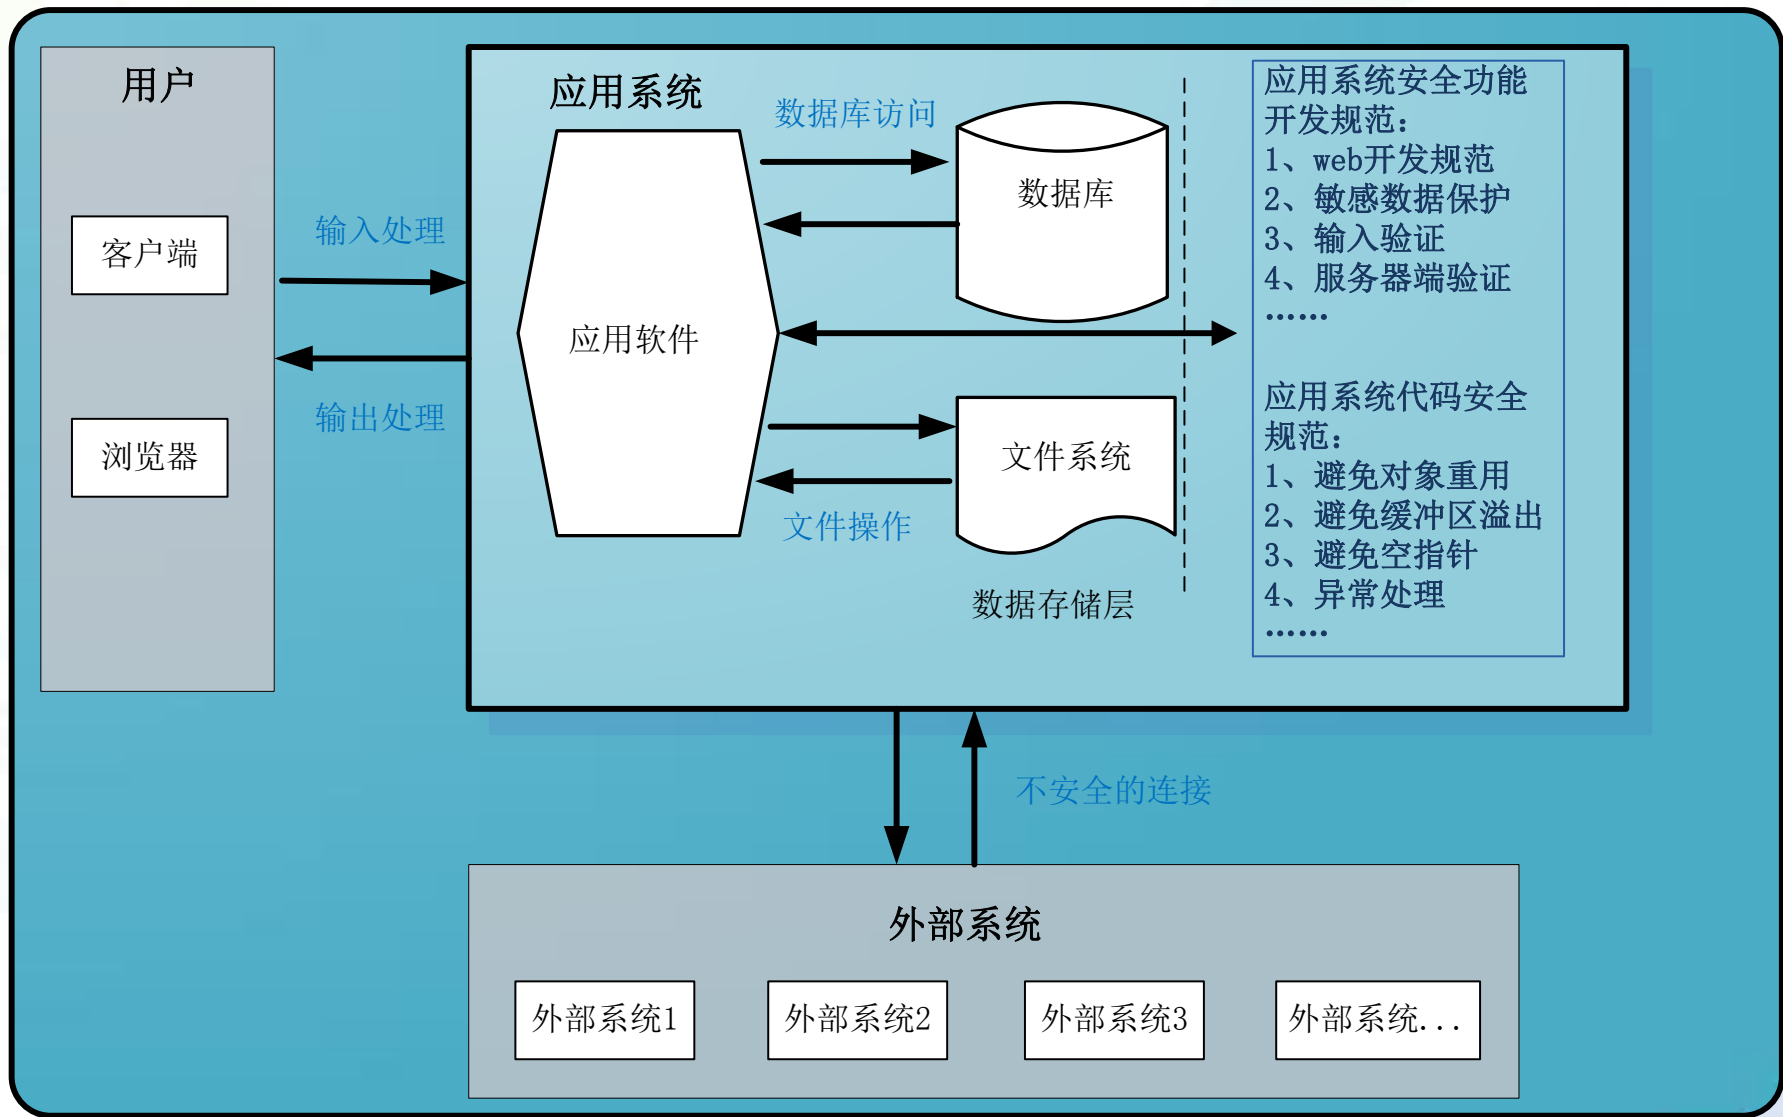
用户

客户端

浏览器

输入处理

输出处理

应用系统

应用软件

数据库访问

数据库

文件系统

文件操作

数据存储层

应用系统安全功能开发规范：
1、web开发规范
2、敏感数据保护
3、输入验证
4、服务器端验证
……

应用系统代码安全规范：
1、避免对象重用
2、避免缓冲区溢出
3、避免空指针
4、异常处理
……

不安全的连接

外部系统

外部系统1

外部系统2

外部系统3

外部系统...